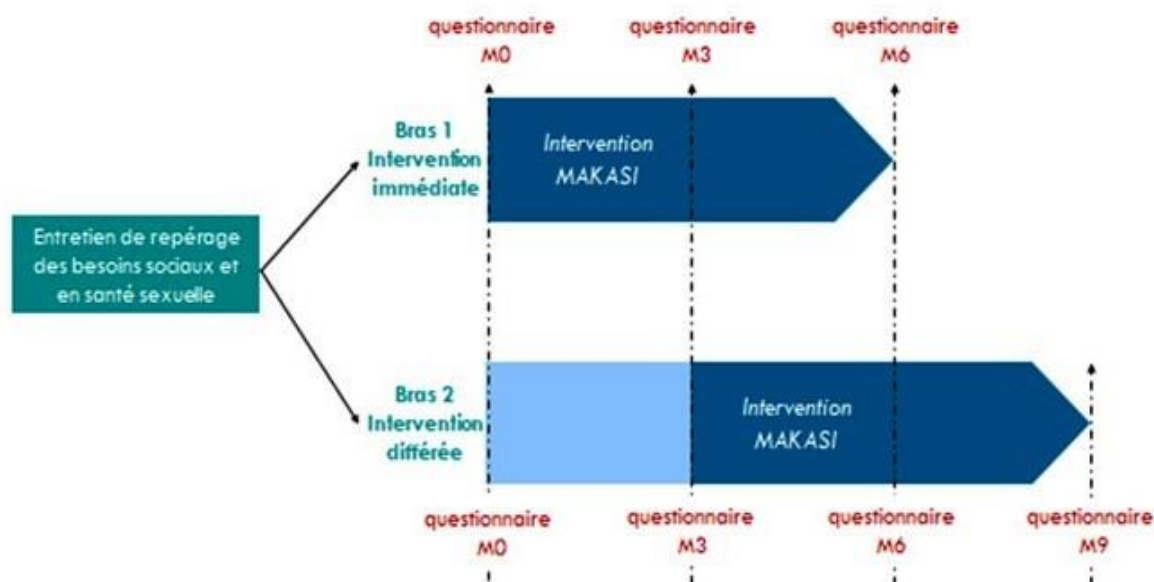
questionnaire M0

questionnaire M3

questionnaire M6

Entretien de repérage des besoins sociaux et en santé sexuelle

Bras 1 Intervention immédiate

Intervention MAKASI

Bras 2 Intervention différée

Intervention MAKASI

questionnaire M0

questionnaire M3

questionnaire M6

questionnaire M9